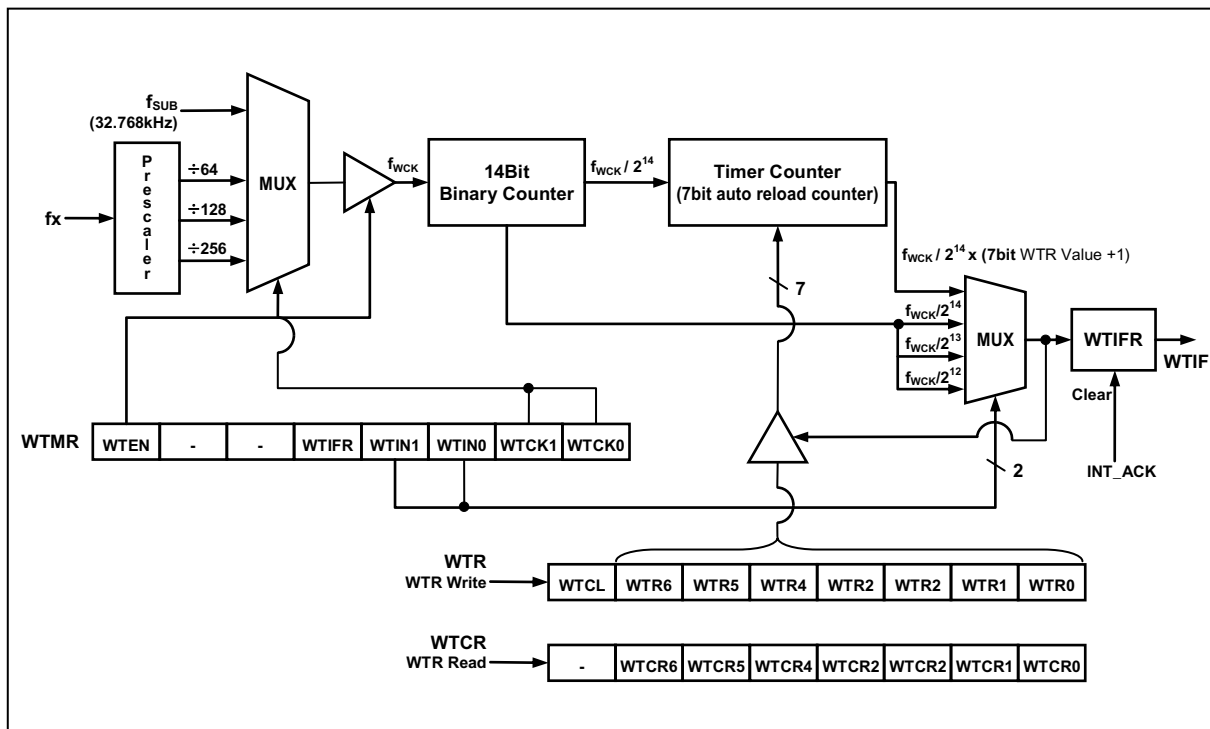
$f_{SUB}$
(32.768kHz)

P
r
e
s
c
a
l
e
r

fx

÷64
÷128
÷256

MUX

$f_{WCK}$

14Bit
Binary Counter

$f_{WCK}$ / $2^{14}$

Timer Counter
(7bit auto reload counter)

$f_{WCK}$ / $2^{14}$ x (7bit WTR Value +1)

7

$f_{WCK}/2^{14}$
$f_{WCK}/2^{13}$
$f_{WCK}/2^{12}$

MUX

WTIFR

WTIF

Clear

INT_ACK

2

WTMR

| WTEN | - | - | WTIFR | WTIN1 | WTIN0 | WTCK1 | WTCK0 |
|---|---|---|---|---|---|---|---|

WTR
WTR Write

| WTCL | WTR6 | WTR5 | WTR4 | WTR2 | WTR2 | WTR1 | WTR0 |
|---|---|---|---|---|---|---|---|

WTCR
WTR Read

| - | WTCR6 | WTCR5 | WTCR4 | WTCR2 | WTCR2 | WTCR1 | WTCR0 |
|---|---|---|---|---|---|---|---|